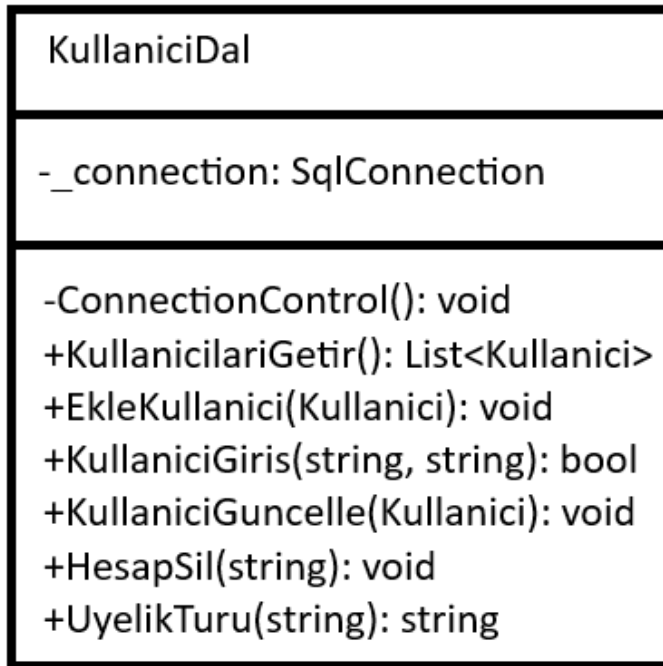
KullaniciDal

-_connection: SqlConnection

-ConnectionControl(): void
+KullanicilariGetir(): List<Kullanici>
+EkleKullanici(Kullanici): void
+KullaniciGiris(string, string): bool
+KullaniciGuncelle(Kullanici): void
+HesapSil(string): void
+UyelikTuru(string): string